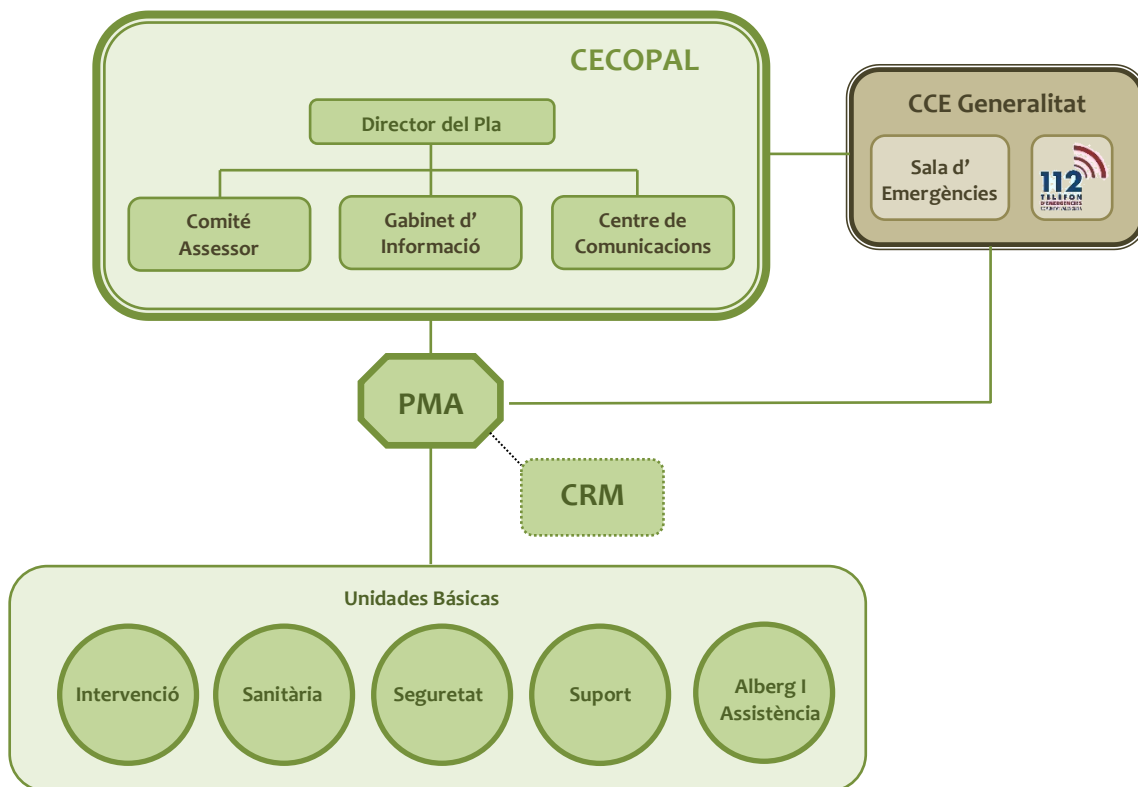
CECOPAL

Director del Pla

Comité Assessor

Gabinet d' Informació

Centre de Comunicacions

CCE Generalitat

Sala d' Emergències

112 TELÈFON D'EMERGÈNCIES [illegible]

PMA

CRM

Unidades Básicas

Intervenció

Sanitària

Seguretat

Suport

Alberg I Assistència